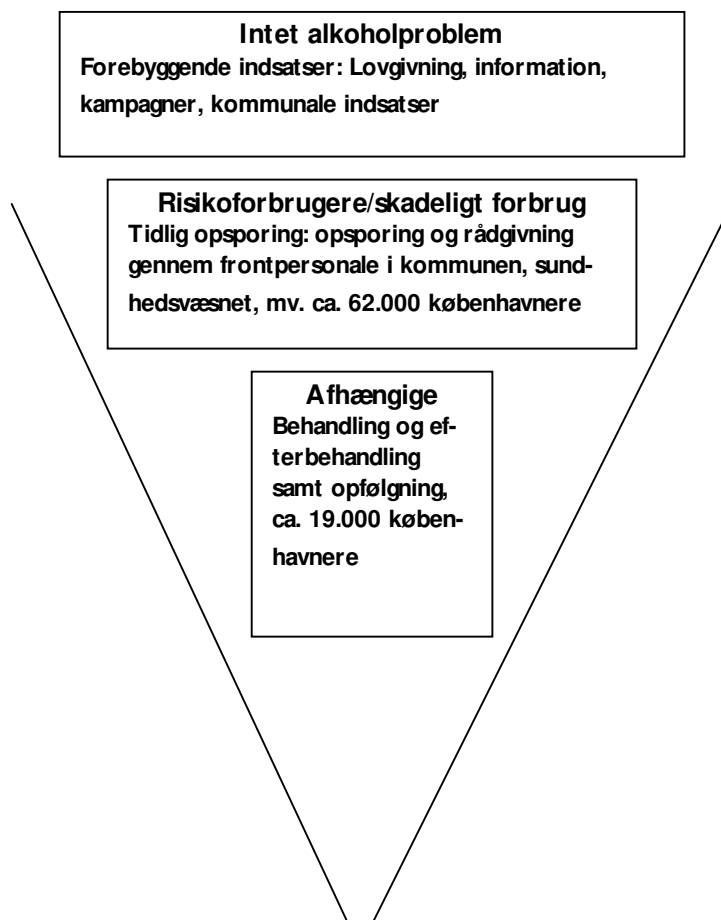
Intet alkoholproblem
Forebyggende indsatser: Lovgivning, information, kampagner, kommunale indsatser

Risikoforbrugere/skadeligt forbrug
Tidlig opsporing: opsporing og rådgivning gennem frontpersonale i kommunen, sundhedsvæsnet, mv. ca. 62.000 københavnere

Afhængige
Behandling og efterbehandling samt opfølgning, ca. 19.000 københavnere